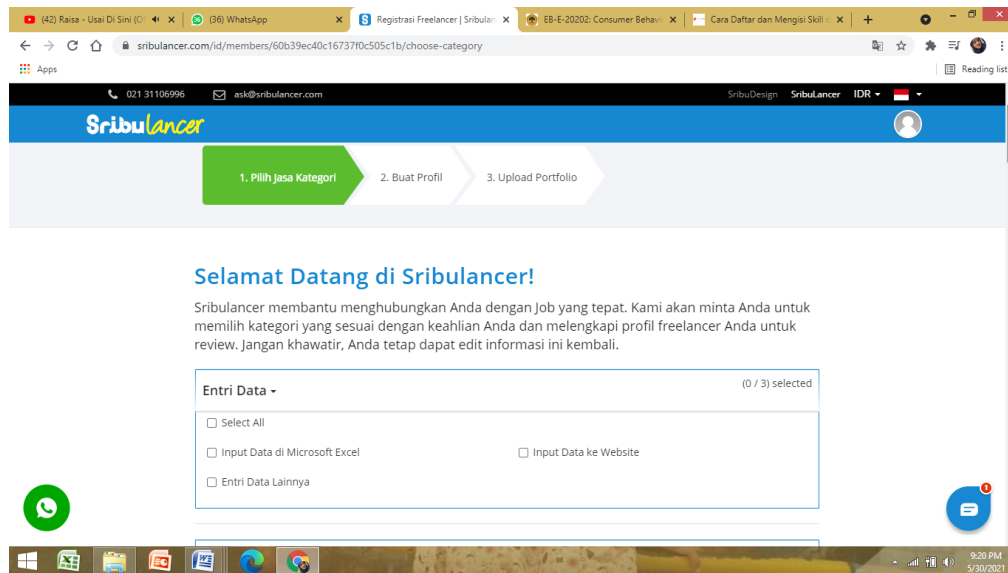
(42) Raisa - Usai Di Sini (O ×
(36) WhatsApp ×
Registrasi Freelancer | Sribulan ×
EB-E-20202: Consumer Behavi ×
Cara Daftar dan Mengisi Skill ×
+

sribulancer.com/id/members/60b39ec40c16737f0c505c1b/choose-category

Apps
Reading list

021 31106996
ask@sribulancer.com
SribuDesign
Sribulancer
IDR

Sribulancer

1. Pilih Jasa Kategori
2. Buat Profil
3. Upload Portfolio

Selamat Datang di Sribulancer!

Sribulancer membantu menghubungkan Anda dengan Job yang tepat. Kami akan minta Anda untuk memilih kategori yang sesuai dengan keahlian Anda dan melengkapi profil freelancer Anda untuk review. Jangan khawatir, Anda tetap dapat edit informasi ini kembali.

Entri Data
(0 / 3) selected

Select All
Input Data di Microsoft Excel
Input Data ke Website
Entri Data Lainnya

1

9:20 PM
5/30/2021